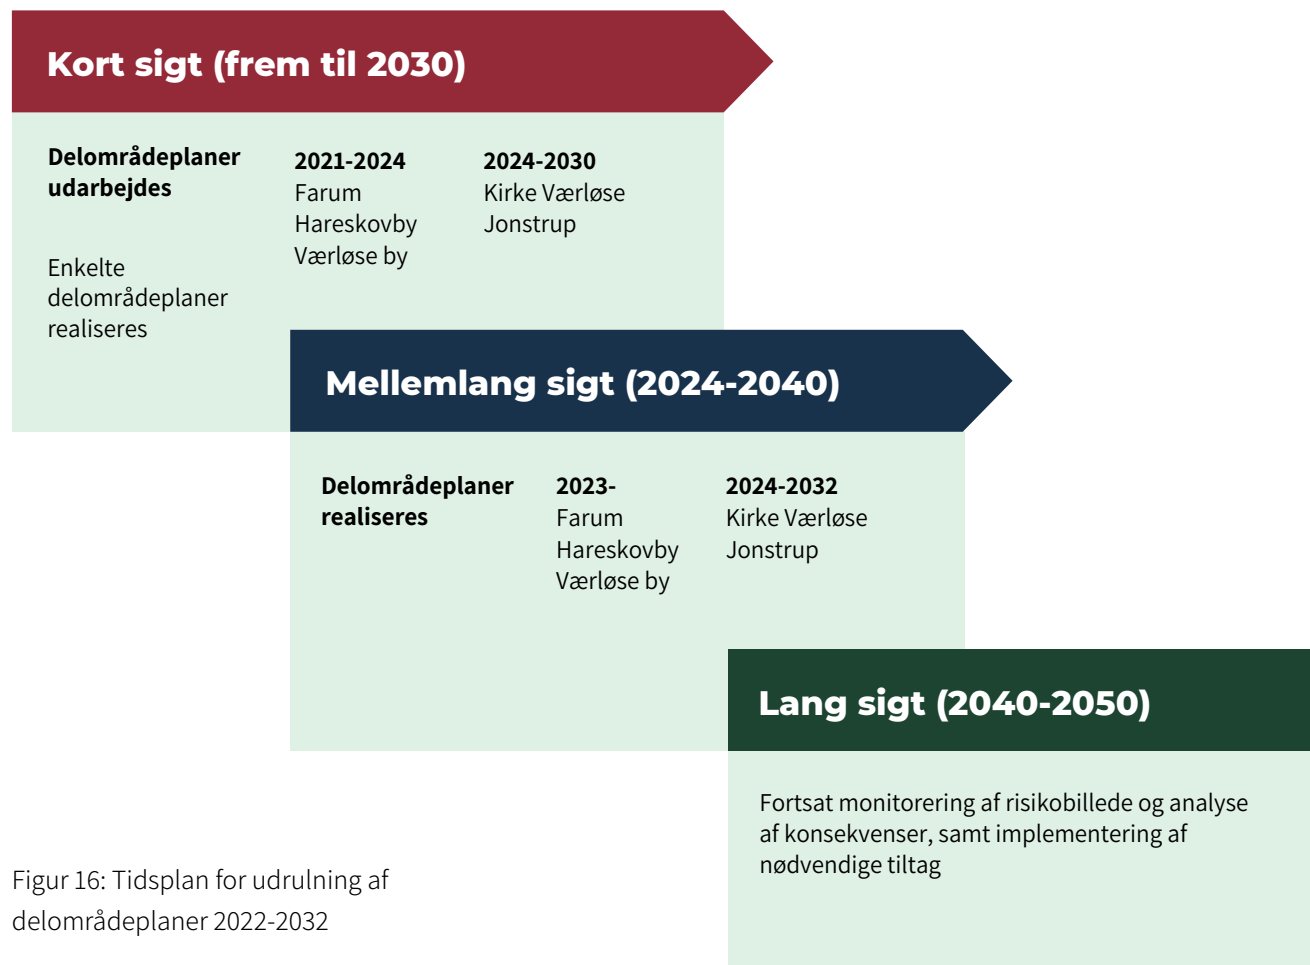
Kort sigt (frem til 2030)

Delområdeplaner udarbejdes

2021-2024
Farum
Hareskovby
Værløse by

2024-2030
Kirke Værløse
Jonstrup

Enkelte delområdeplaner realiseres

Mellemlang sigt (2024-2040)

Delområdeplaner realiseres

2023-
Farum
Hareskovby
Værløse by

2024-2032
Kirke Værløse
Jonstrup

Lang sigt (2040-2050)

Fortsat monitorering af risikobillede og analyse af konsekvenser, samt implementering af nødvendige tiltag

Figur 16: Tidsplan for udrulning af delområdeplaner 2022-2032